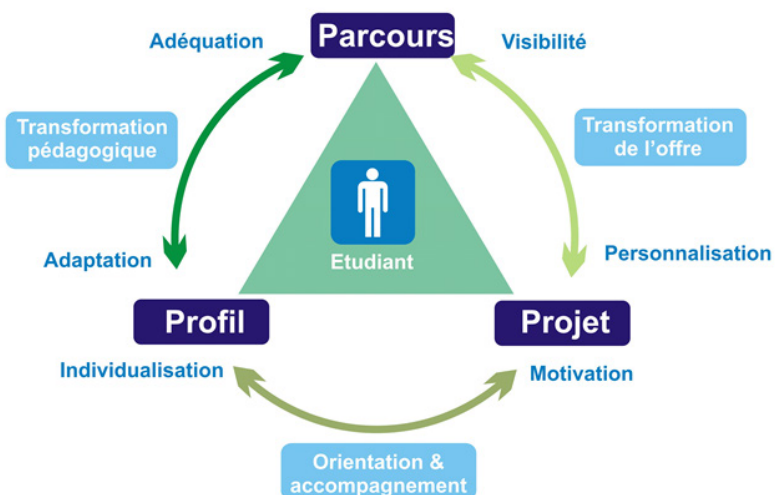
Adéquation

Parcours

Visibilité

Transformation pédagogique

Transformation de l'offre

Etudiant

Adaptation

Personnalisation

Profil

Projet

Individualisation

Motivation

Orientation & accompagnement